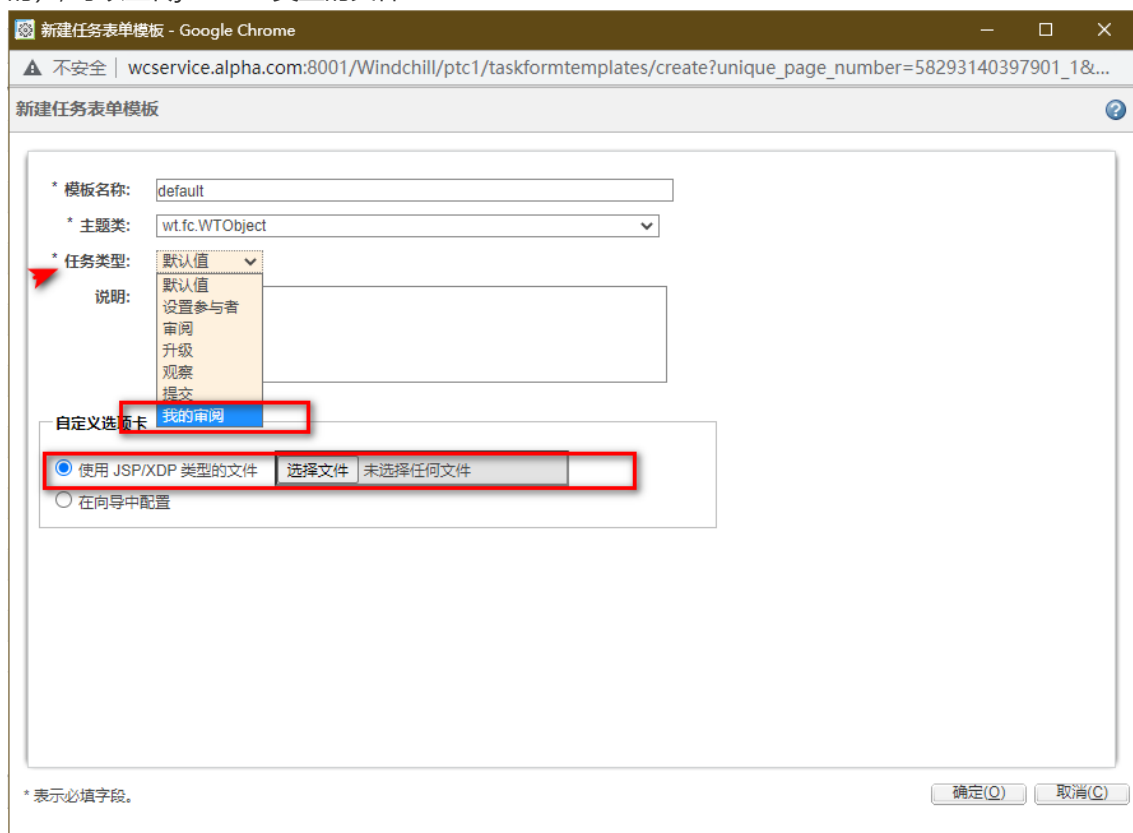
新建任务表单模板 - Google Chrome

不安全 | wcservice.alpha.com:8001/Windchill/ptc1/taskformtemplates/create?unique_page_number=58293140397901_1&...

新建任务表单模板

* 模板名称: default

* 主题类: wt.fc.WTObject

* 任务类型: 默认值

默认值
设置参与者
审阅
升级
观察
提交
我的审阅

说明:

自定义选项卡

使用 JSP/XDP 类型的文件 选择文件 未选择任何文件

在向导中配置

* 表示必填字段。

确定(O) 取消(C)